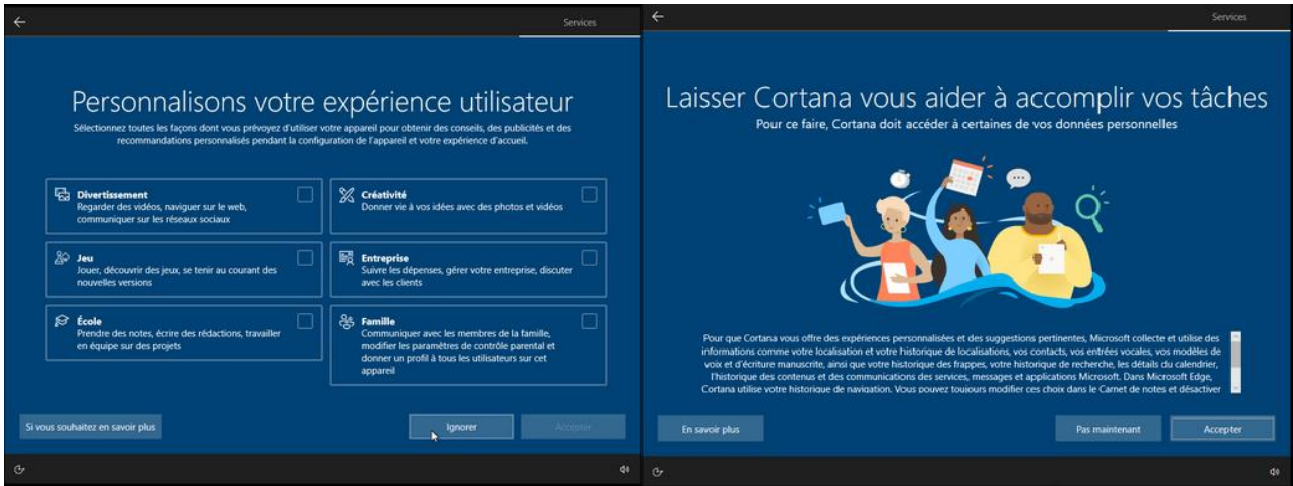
Services

Personnalisons votre expérience utilisateur

Sélectionnez toutes les façons dont vous prévoyez d'utiliser votre appareil pour obtenir des conseils, des publicités et des recommandations personnalisés pendant la configuration de l'appareil et votre expérience d'accueil.

Divertissement
Regarder des vidéos, naviguer sur le web, communiquer sur les réseaux sociaux

Créativité
Donner vie à vos idées avec des photos et vidéos

Jeu
Jouer, découvrir des jeux, se tenir au courant des nouvelles versions

Entreprise
Suivre les dépenses, gérer votre entreprise, discuter avec les clients

École
Prendre des notes, écrire des rédactions, travailler en équipe sur des projets

Famille
Communiquer avec les membres de la famille, modifier les paramètres de contrôle parental et donner un profil à tous les utilisateurs sur cet appareil

Si vous souhaitez en savoir plus

Ignorer

Accepter

Services

Laisser Cortana vous aider à accomplir vos tâches

Pour ce faire, Cortana doit accéder à certaines de vos données personnelles

Pour que Cortana vous offre des expériences personnalisées et des suggestions pertinentes, Microsoft collecte et utilise des informations comme votre localisation et votre historique de localisations, vos contacts, vos entrées vocales, vos modèles de voix et d'écriture manuscrite, ainsi que votre historique des frappes, votre historique de recherche, les détails du calendrier, l'historique des contenus et des communications des services, messages et applications Microsoft. Dans Microsoft Edge, Cortana utilise votre historique de navigation. Vous pouvez toujours modifier ces choix dans le Carnet de notes et désactiver

En savoir plus

Pas maintenant

Accepter